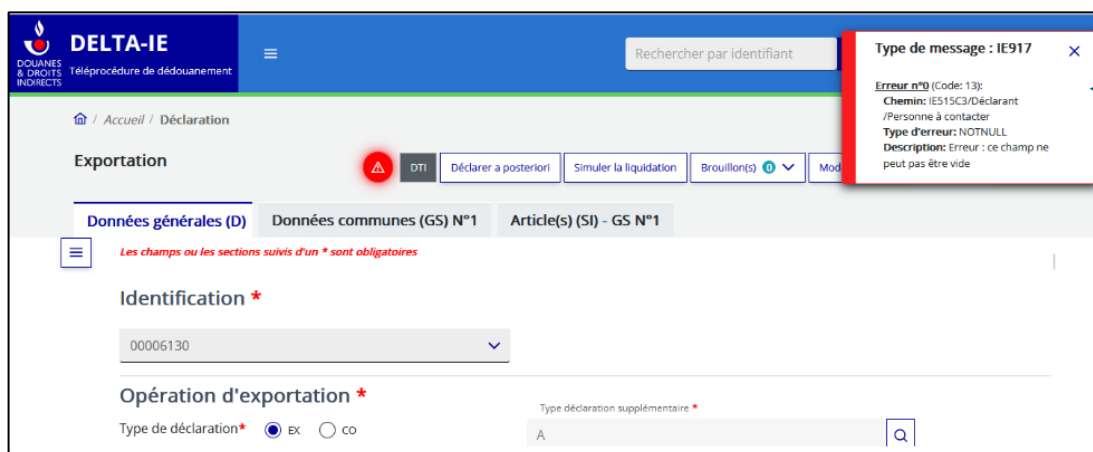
DOUANES & DROITS INDIRECTS

DELTA-IE
Téléprocédure de dédouanement

Rechercher par identifiant

Type de message : IE917

Erreur n°0 (Code: 13):
Chemin: IE515C3/Déclarant /Personne à contacter
Type d'erreur: NOTNULL
Description: Erreur : ce champ ne peut pas être vide

Accueil / Déclaration

Exportation

DTI | Déclarer a posteriori | Simuler la liquidation | Brouillon(s) 0 | Mod

Données générales (D) | Données communes (GS) N°1 | Article(s) (SI) - GS N°1

Les champs ou les sections suivis d'un * sont obligatoires

Identification *

00006130

Opération d'exportation *

Type déclaration supplémentaire *

Type de déclaration* EX CO

A